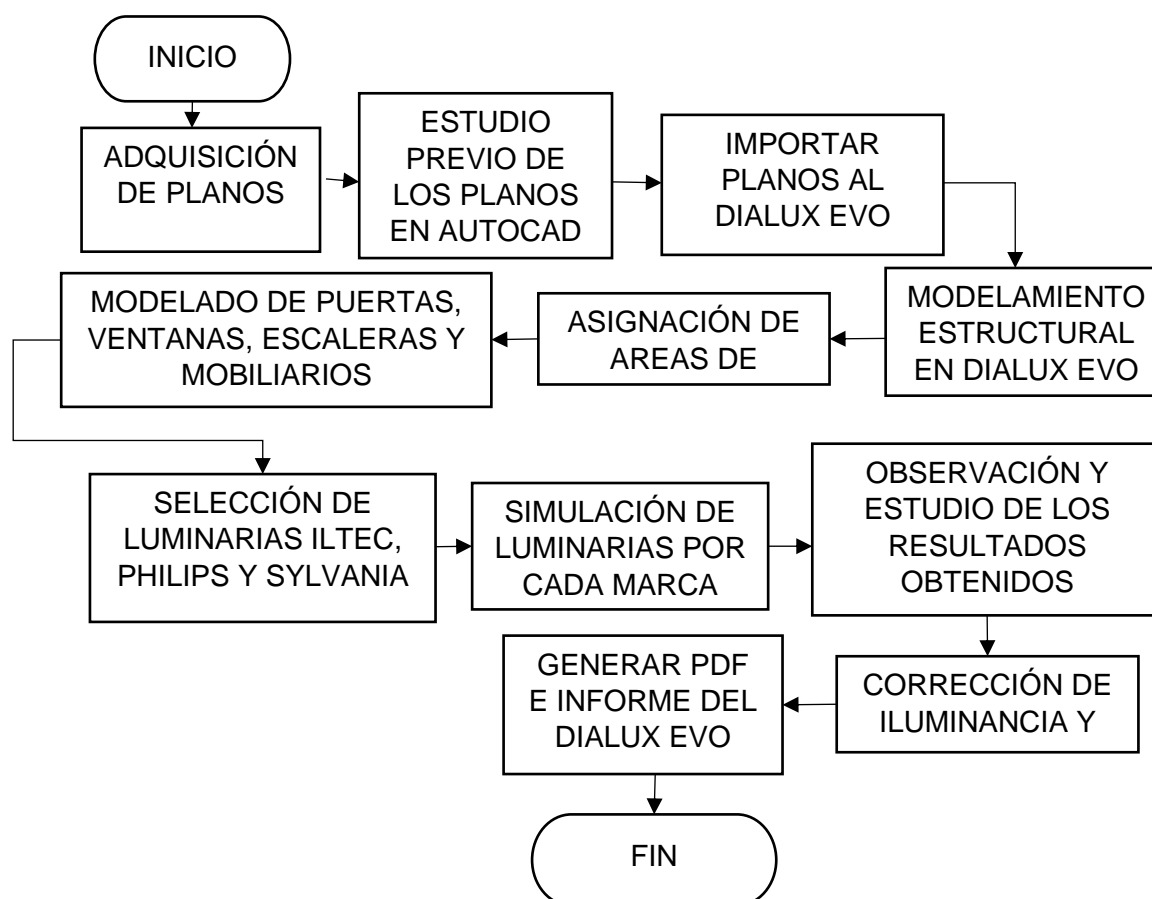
INICIO

ADQUISICIÓN DE PLANOS

ESTUDIO PREVIO DE LOS PLANOS EN AUTOCAD

IMPORTAR PLANOS AL DIALUX EVO

MODELAMIENTO ESTRUCTURAL EN DIALUX EVO

ASIGNACIÓN DE AREAS DE

MODELADO DE PUERTAS, VENTANAS, ESCALERAS Y MOBILIARIOS

SELECCIÓN DE LUMINARIAS ILTEC, PHILIPS Y SYLVANIA

SIMULACIÓN DE LUMINARIAS POR CADA MARCA

OBSERVACIÓN Y ESTUDIO DE LOS RESULTADOS OBTENIDOS

CORRECCIÓN DE ILUMINANCIA Y

GENERAR PDF E INFORME DEL DIALUX EVO

FIN